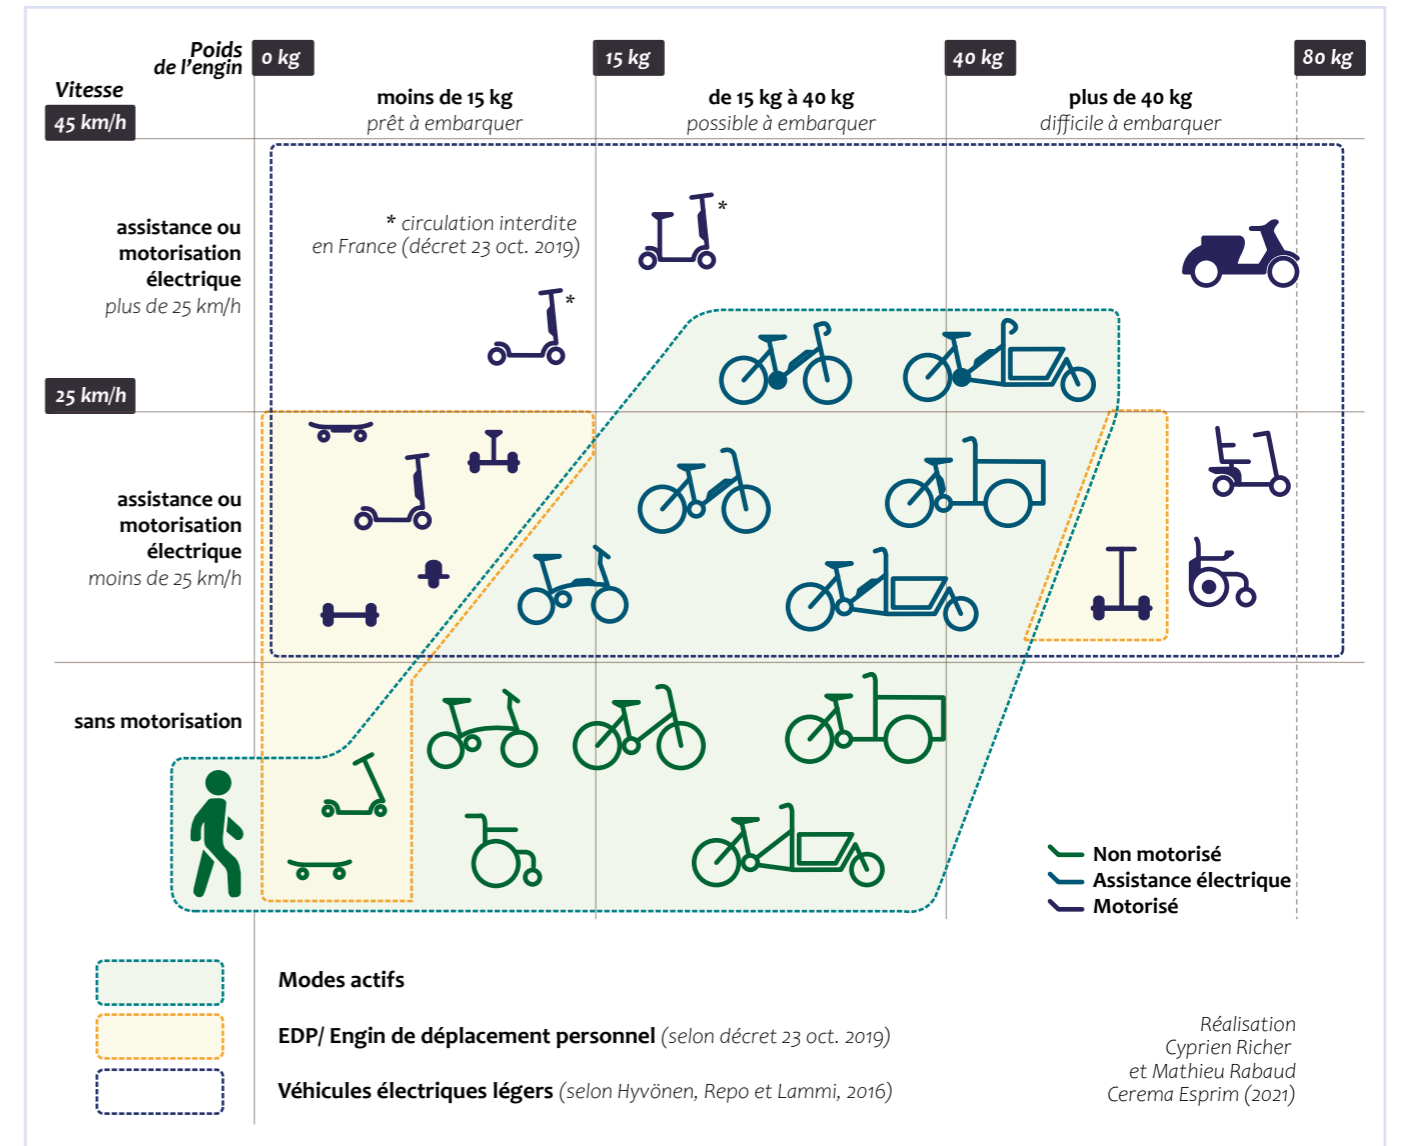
Poids de l'engin

Vitesse

45 km/h

0 kg

15 kg

40 kg

80 kg

moins de 15 kg
prêt à embarquer

de 15 kg à 40 kg
possible à embarquer

plus de 40 kg
difficile à embarquer

assistance ou motorisation électrique
plus de 25 km/h

* circulation interdite en France (décret 23 oct. 2019)

*

*

25 km/h

assistance ou motorisation électrique
moins de 25 km/h

sans motorisation

Non motorisé
Assistance électrique
Motorisé

Modes actifs

EDP/ Engin de déplacement personnel (selon décret 23 oct. 2019)

Véhicules électriques légers (selon Hyvönen, Repo et Lammi, 2016)

Réalisation
Cyprien Richer
et Mathieu Rabaud
Cerema Esprim (2021)